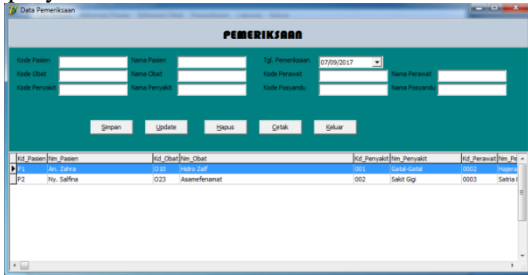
Data Pemeriksaan

PEMERIKSAAN

Kode Pasien
Nama Pasien
Tgl. Pemeriksaan 07/09/2017
Kode Obat
Nama Obat
Kode Perawat
Nama Perawat
Kode Penyakit
Nama Penyakit
Kode Posyandu
Nama Posyandu

Simpan Update Hapus Cetak Keluar

| Kd_Pasien | Nm_Pasien | Kd_Obat | Nm_Obat | Kd_Penyakit | Nm_Penyakit | Kd_Perawat | Nm_Pe |
|---|---|---|---|---|---|---|---|
| P1 | An. Zahra | O33 | Hidro Zalf | 001 | Gatal-Gatal | 0002 | Hajera |
| P2 | Ny. Salfina | O23 | Asamefenamat | 002 | Sakit Gigi | 0003 | Setria |